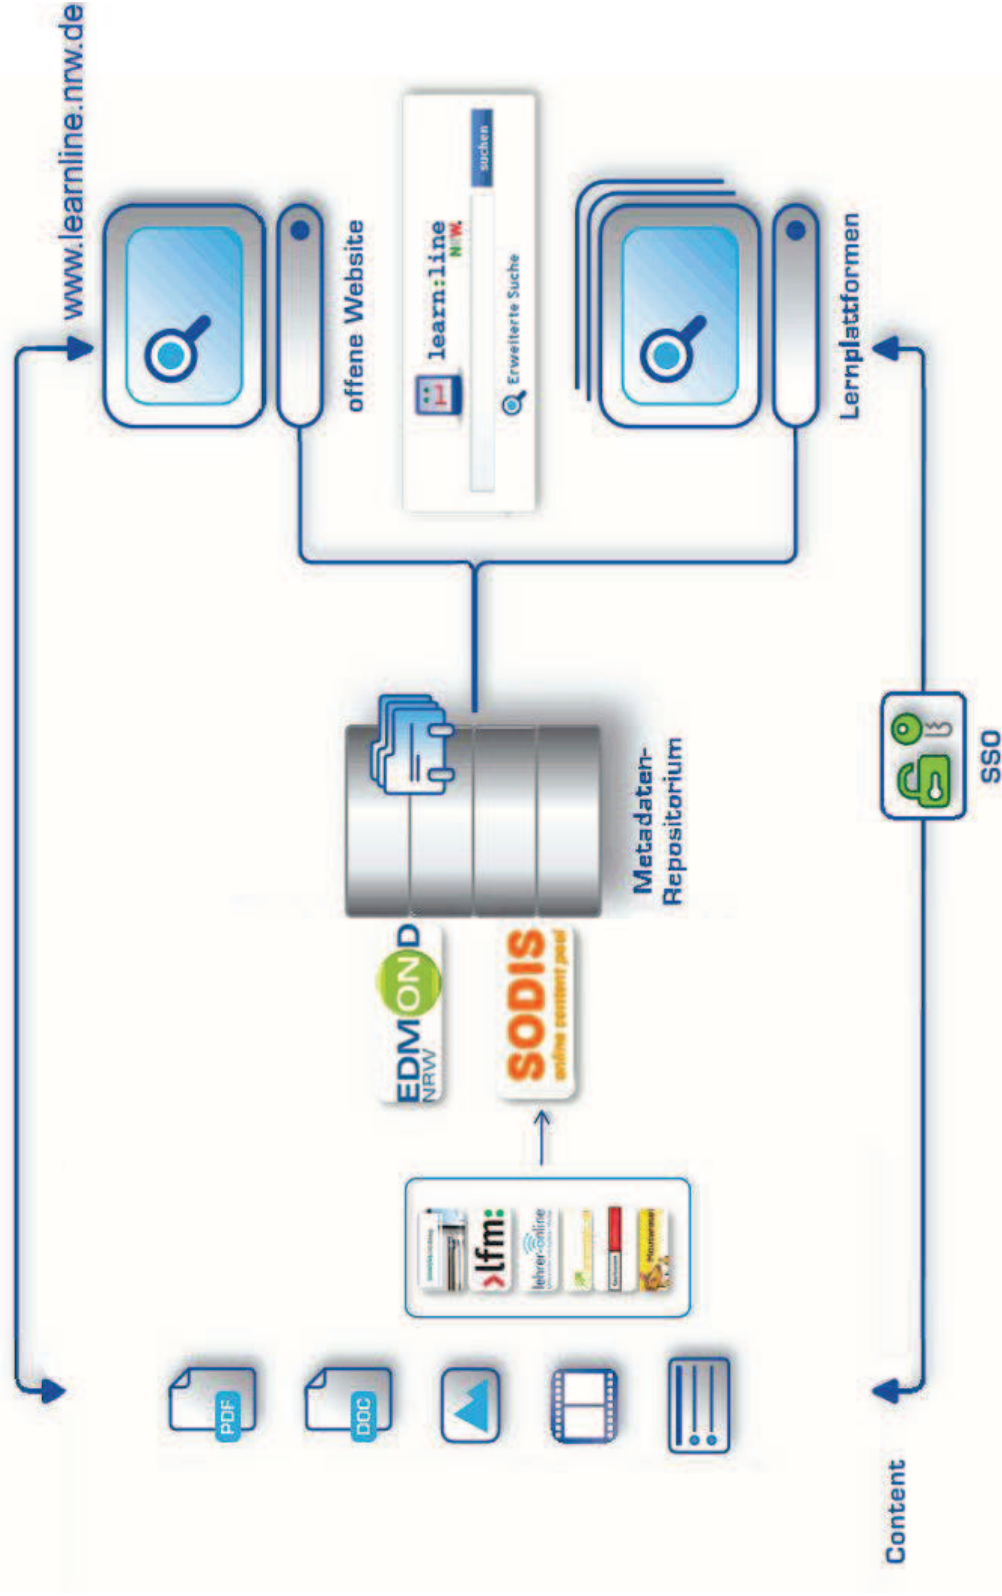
www.learnline.nrw.de

offene Website

learn:line NRW

suchen

Erweiterte Suche

Lernplattformen

Metadaten-Repositorium

EDMOND NRW

SODIS online content pool

lfm:

lehrer-online

SSO

PDF

DOC

Content